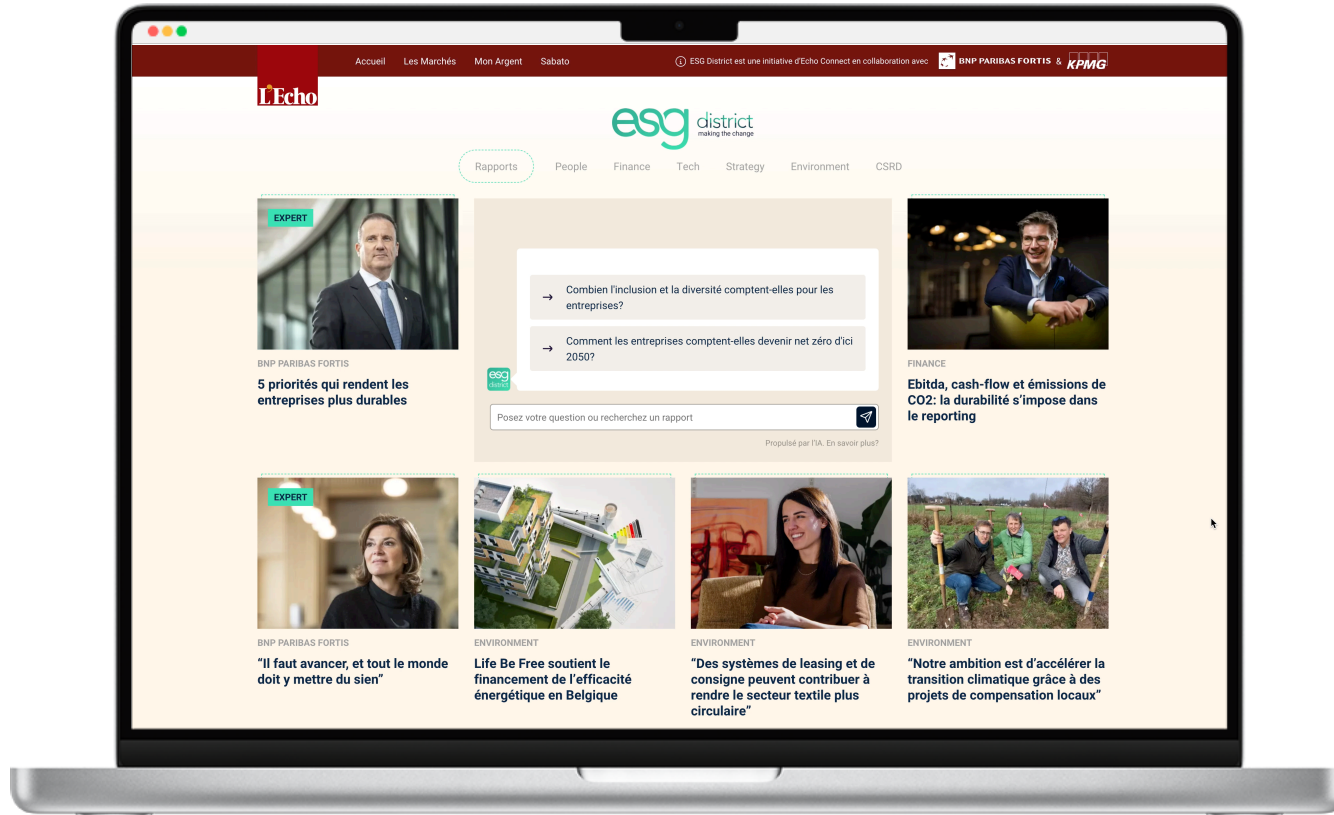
L'Echo

Accueil Les Marchés Mon Argent Sabato

ESG District est une initiative d'Echo Connect en collaboration avec BNP PARIBAS FORTIS & KPMG

esg district
making the change

Rapports People Finance Tech Strategy Environment CSRD

EXPERT

BNP PARIBAS FORTIS

5 priorités qui rendent les entreprises plus durables

→ Combien l'inclusion et la diversité comptent-elles pour les entreprises?

→ Comment les entreprises comptent-elles devenir net zéro d'ici 2050?

esg district

Posez votre question ou recherchez un rapport

Propulsé par l'IA. En savoir plus?

FINANCE

Ebitda, cash-flow et émissions de CO2: la durabilité s'impose dans le reporting

EXPERT

BNP PARIBAS FORTIS

"Il faut avancer, et tout le monde doit y mettre du sien"

ENVIRONMENT

Life Be Free soutient le financement de l'efficacité énergétique en Belgique

ENVIRONMENT

"Des systèmes de leasing et de consigne peuvent contribuer à rendre le secteur textile plus circulaire"

ENVIRONMENT

"Notre ambition est d'accélérer la transition climatique grâce à des projets de compensation locaux"